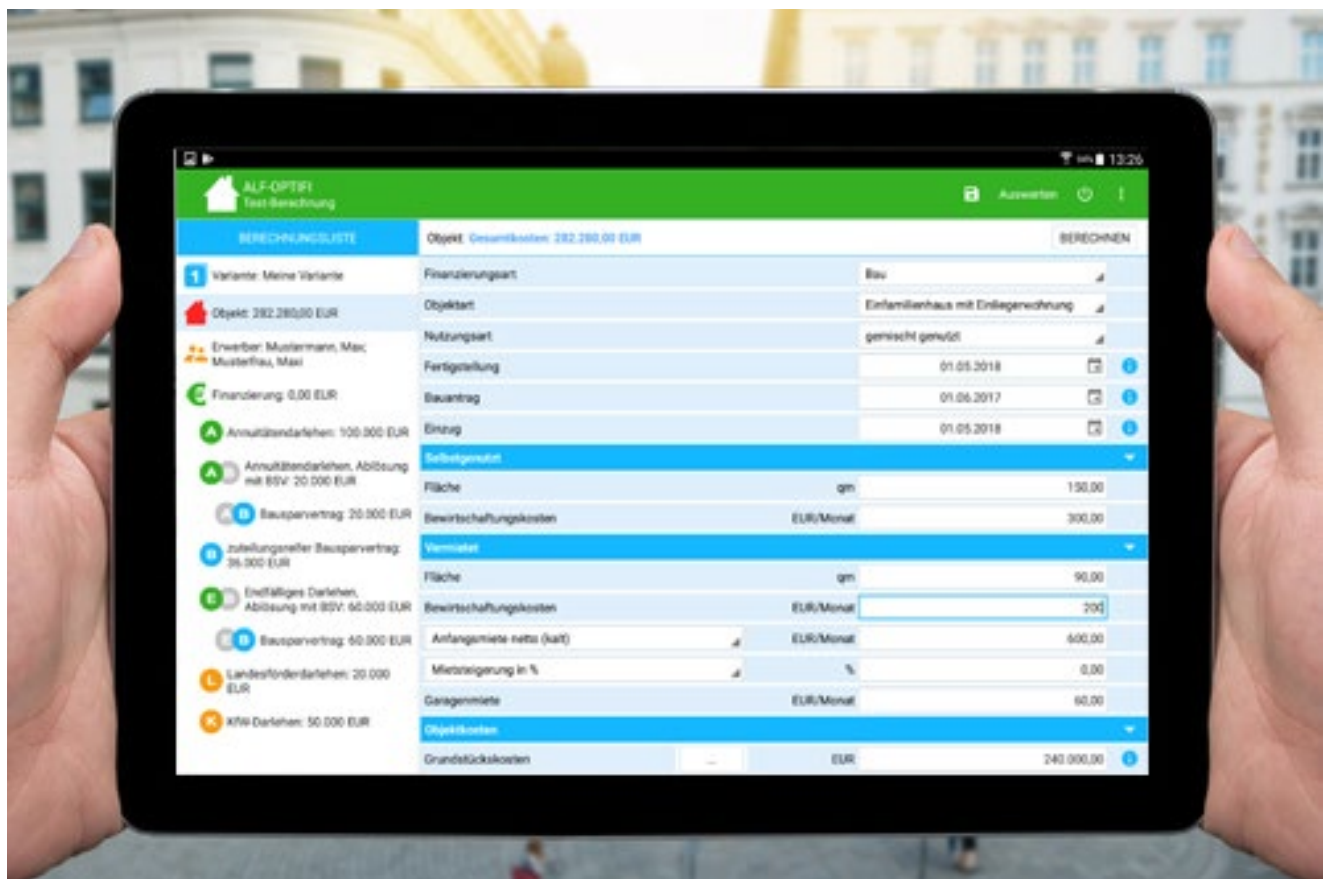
13:26

ALF-OPTIFI
Test-Berechnung

Auswerten

BERECHNUNGSLISTE

1 Variante: Meine Variante

Objekt: 282.280,00 EUR

Erwerber: Mustermann, Max; Musterfrau, Maxi

€ Finanzierung: 0,00 EUR

A Annuitätendarlehen: 100.000 EUR

A Annuitätendarlehen, Ablösung mit BSV: 20.000 EUR

B Bausparvertrag: 20.000 EUR

B zuteilungsreifer Bausparvertrag: 36.000 EUR

E Endfälliges Darlehen, Ablösung mit BSV: 60.000 EUR

B Bausparvertrag: 60.000 EUR

L Landesförderdarlehen: 20.000 EUR

K KfW-Darlehen: 50.000 EUR

Objekt: Gesamtkosten: 282.280,00 EUR

BERECHNEN

| | | |
|---|---|---|
| Finanzierungsart | | Bau |
| Objektart | | Einfamilienhaus mit Einliegerwohnung |
| Nutzungsart | | gemischt genutzt |
| Fertigstellung | | 01.05.2018 |
| Bauantrag | | 01.06.2017 |
| Einzug | | 01.05.2018 |

Selbstgenutzt

| | | |
|---|---|---|
| Fläche | qm | 150,00 |
| Bewirtschaftungskosten | EUR/Monat | 300,00 |

Vermietet

| | | |
|---|---|---|
| Fläche | qm | 90,00 |
| Bewirtschaftungskosten | EUR/Monat | 200 |
| Anfangsmiete netto (kalt) | EUR/Monat | 600,00 |
| Mietsteigerung in % | % | 0,00 |
| Garagenmiete | EUR/Monat | 60,00 |

Objektkosten

| | | |
|---|---|---|
| Grundstückskosten | EUR | 240.000,00 |